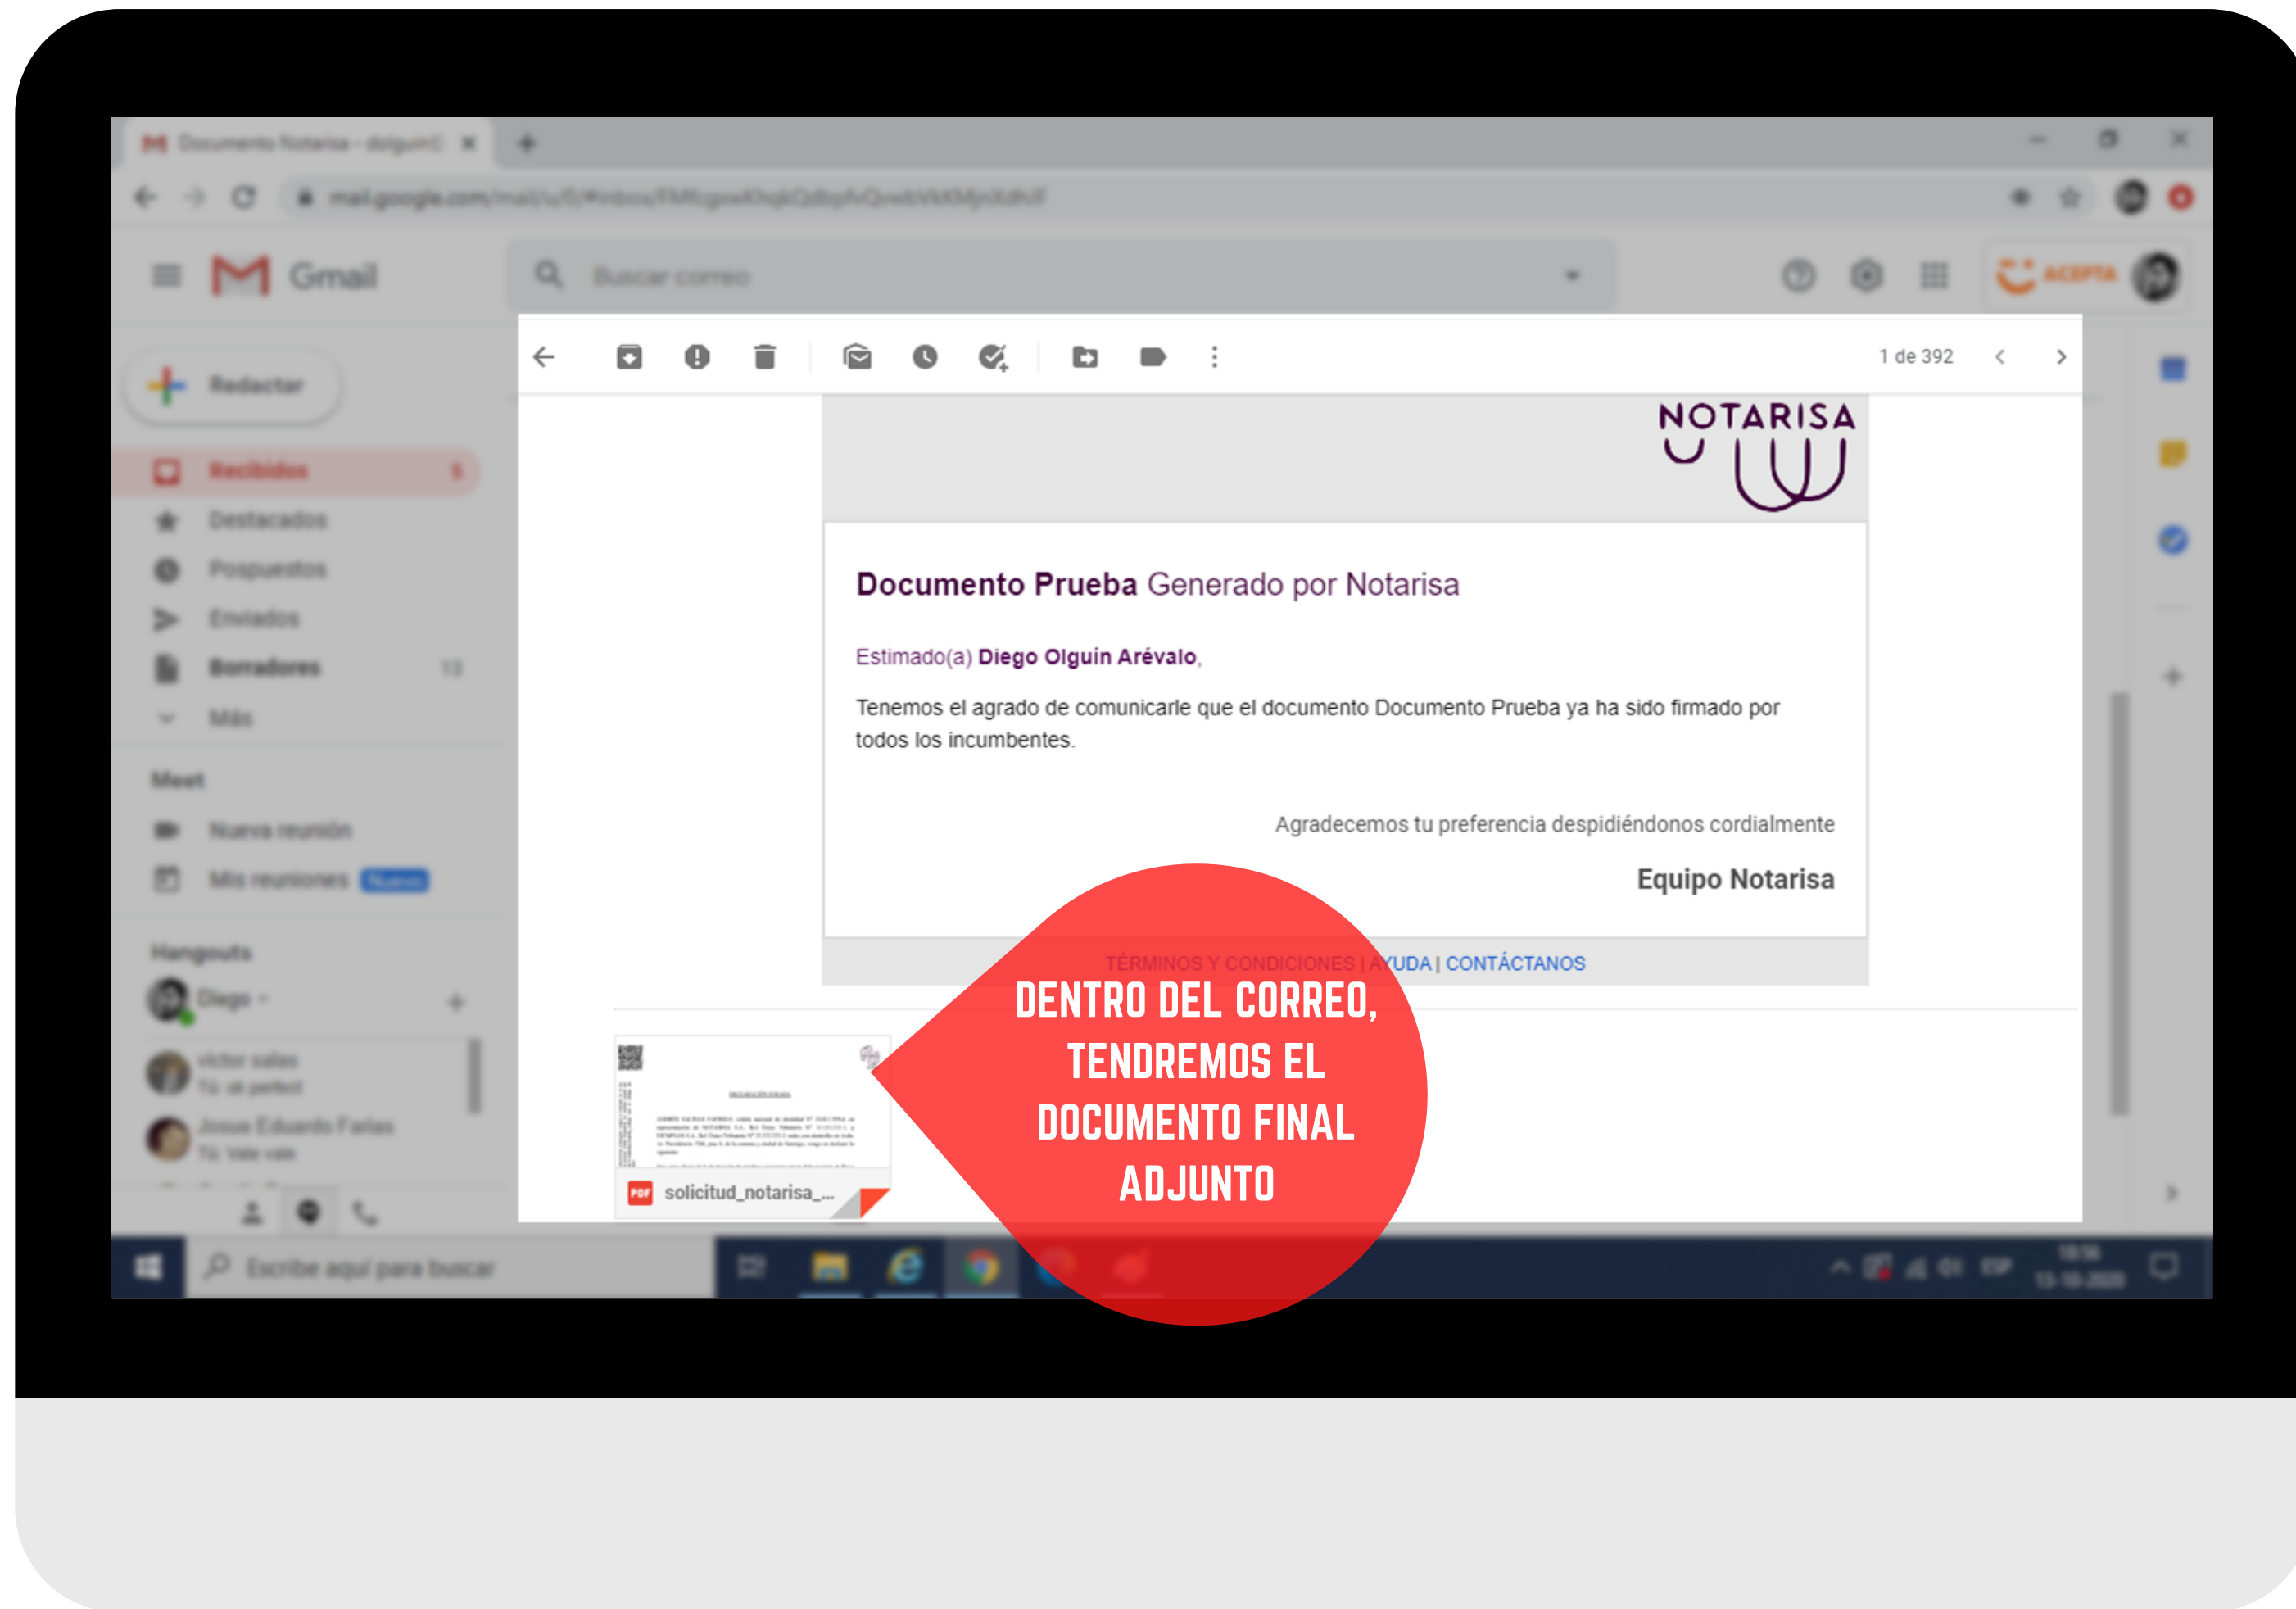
Documento Notarisa - dolguin

mail.google.com/mail/u/0/#inbox

Gmail

Buscar correo

ACEPTA

Redactar

Recibidos

Destacados

Pospuestos

Enviados

Borradores

Más

Meet

Nueva reunión

Mis reuniones Nuevo

Hangouts

Diego

1 de 392

NOTARISA

Documento Prueba Generado por Notarisa

Estimado(a) Diego Olguín Arévalo,

Tenemos el agrado de comunicarle que el documento Documento Prueba ya ha sido firmado por todos los incumbentes.

Agradecemos tu preferencia despidiéndonos cordialmente

Equipo Notarisa

TÉRMINOS Y CONDICIONES | AYUDA | CONTÁCTANOS

solicitud_notarisa_...

DENTRO DEL CORREO, TENDREMOS EL DOCUMENTO FINAL ADJUNTO

Escribe aquí para buscar

ESP